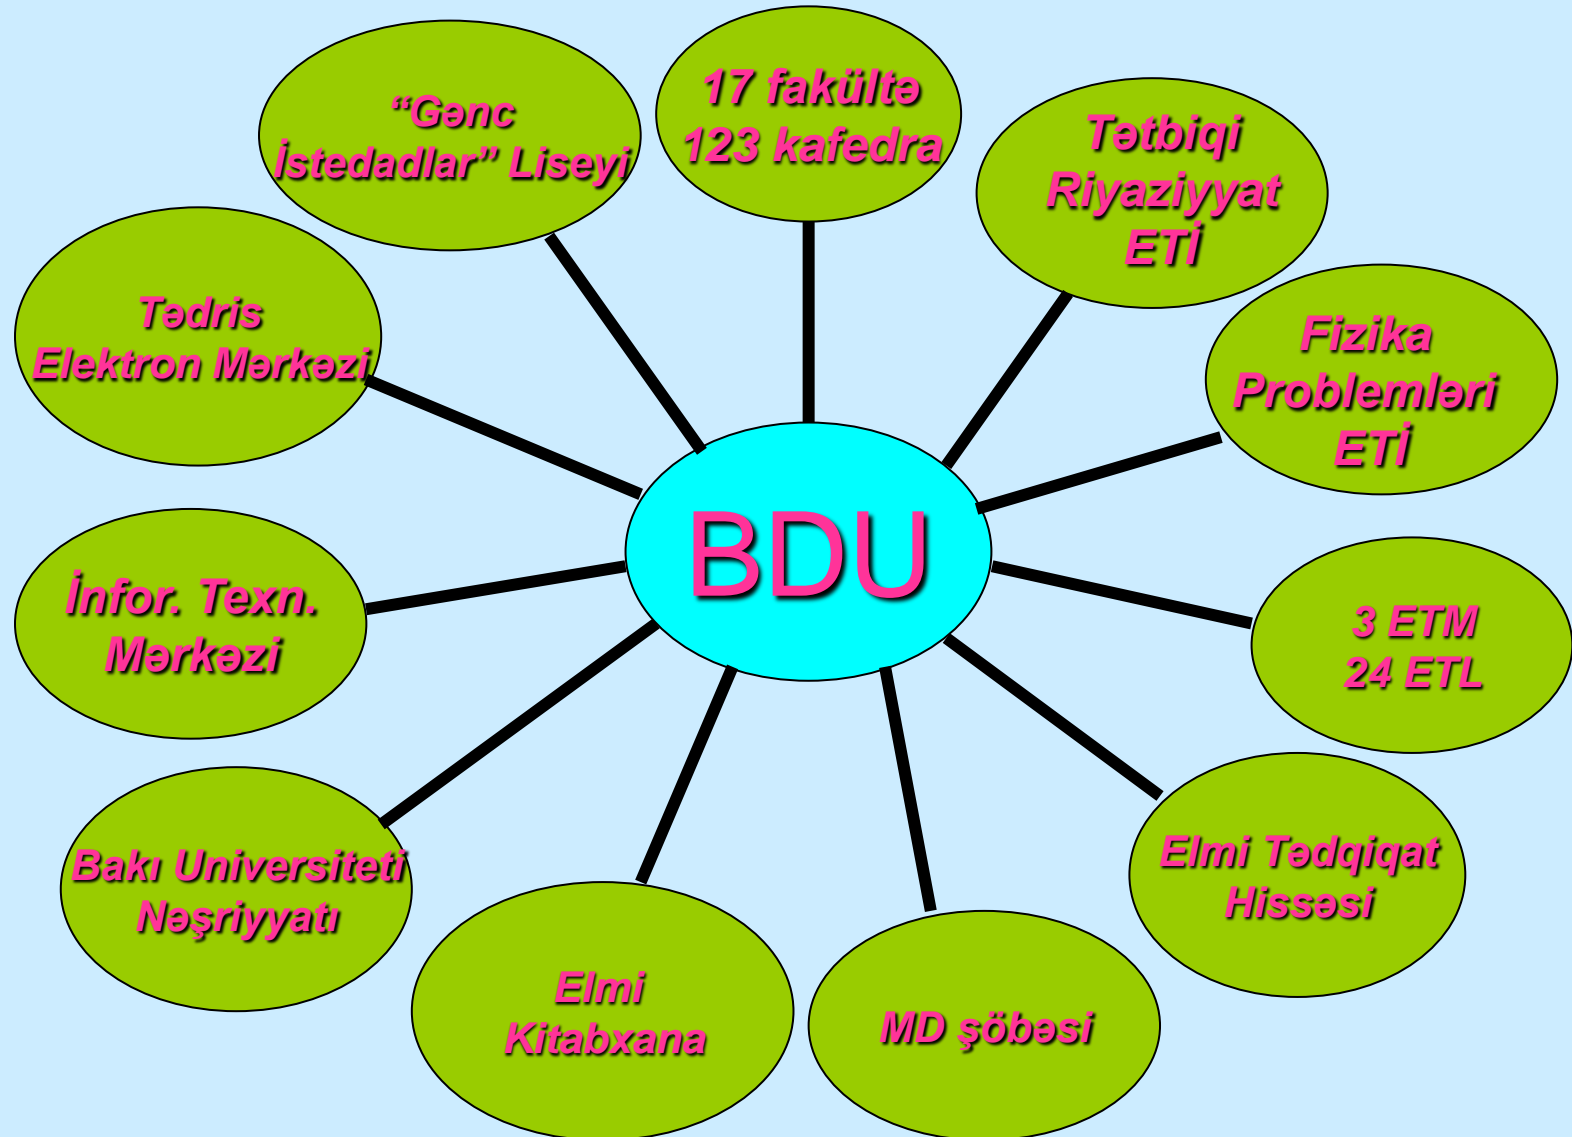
“Gənc İstedadlar” Liseyi

17 fakültə
123 kafedra

Tətbiqi Riyaziyyat ETİ

Tədris Elektron Mərkəzi

Fizika Problemləri ETİ

BDU

İnfor. Texn. Mərkəzi

3 ETM
24 ETL

Bakı Universiteti Nəşriyyatı

Elmi Tədqiqat Hissəsi

Elmi Kitabxana

MD şöbəsi